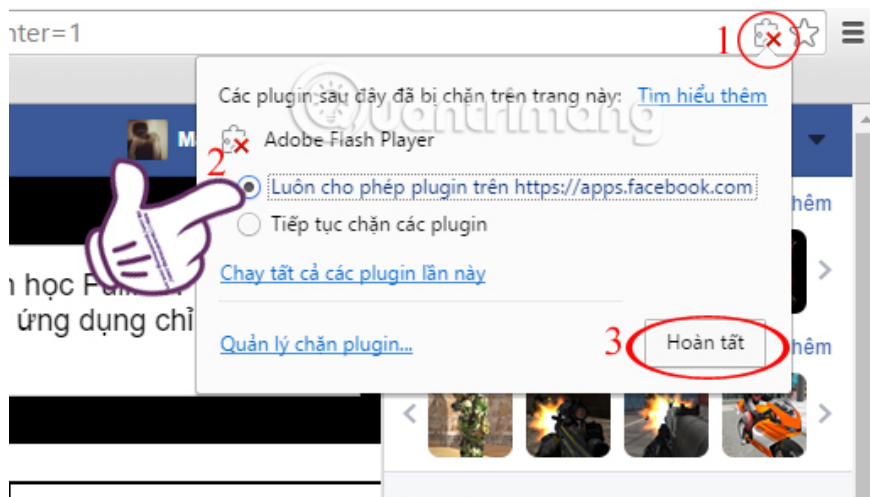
nter=1

1

Các plugin sau đây đã bị chặn trên trang này: Tìm hiểu thêm

Adobe Flash Player

2

Luôn cho phép plugin trên https://apps.facebook.com

Tiếp tục chặn các plugin

Chạy tất cả các plugin lần này

Quản lý chặn plugin...

3

Hoàn tất

quantrimang

M

hêm

hêm

n học Fa

ứng dụng chỉ